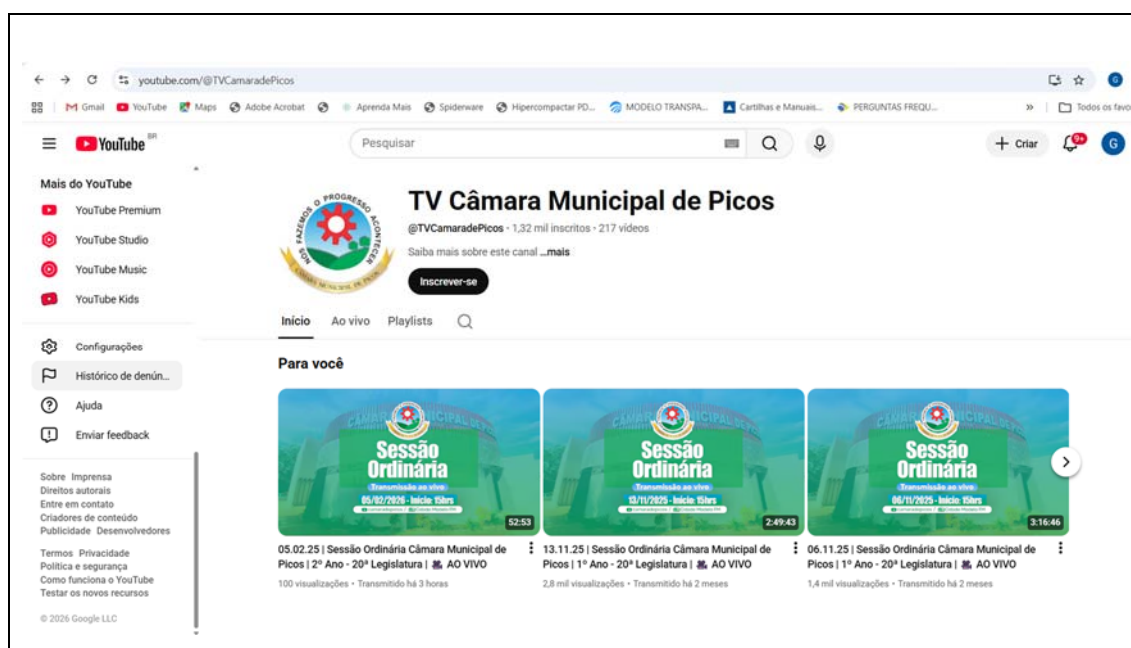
youtube.com/@TVCamaradePicos

Gmail YouTube Maps Adobe Acrobat Aprenda Mais Spiderware Hipercompactar PD... MODELO TRANSPA... Cartilhas e Manuais... PERGUNTAS FREQU... » Todos os favo

YouTube BR

Pesquisar

+ Criar 9+ G

Mais do YouTube

YouTube Premium

YouTube Studio

YouTube Music

YouTube Kids

Configurações

Histórico de denún...

Ajuda

Enviar feedback

Sobre Imprensa
Direitos autorais
Entre em contato
Criadores de conteúdo
Publicidade Desenvolvedores

Termos Privacidade
Política e segurança
Como funciona o YouTube
Testar os novos recursos

© 2026 Google LLC

NÓS FAZEMOS O PROGRESSO ACONTECER
CÂMARA MUNICIPAL DE PICOS

TV Câmara Municipal de Picos

@TVCamaradePicos • 1,32 mil inscritos • 217 vídeos

Saiba mais sobre este canal ...mais

Inscrever-se

Início Ao vivo Playlists

Para você

Sessão Ordinária
Transmissão ao vivo
05/02/2026 - Início: 15hrs
52:53

05.02.25 | Sessão Ordinária Câmara Municipal de Picos | 2º Ano - 20ª Legislatura | AO VIVO

100 visualizações • Transmitido há 3 horas

Sessão Ordinária
Transmissão ao vivo
13/11/2025 - Início: 15hrs
2:49:43

13.11.25 | Sessão Ordinária Câmara Municipal de Picos | 1º Ano - 20ª Legislatura | AO VIVO

2,8 mil visualizações • Transmitido há 2 meses

Sessão Ordinária
Transmissão ao vivo
06/11/2025 - Início: 15hrs
3:16:46

06.11.25 | Sessão Ordinária Câmara Municipal de Picos | 1º Ano - 20ª Legislatura | AO VIVO

1,4 mil visualizações • Transmitido há 2 meses